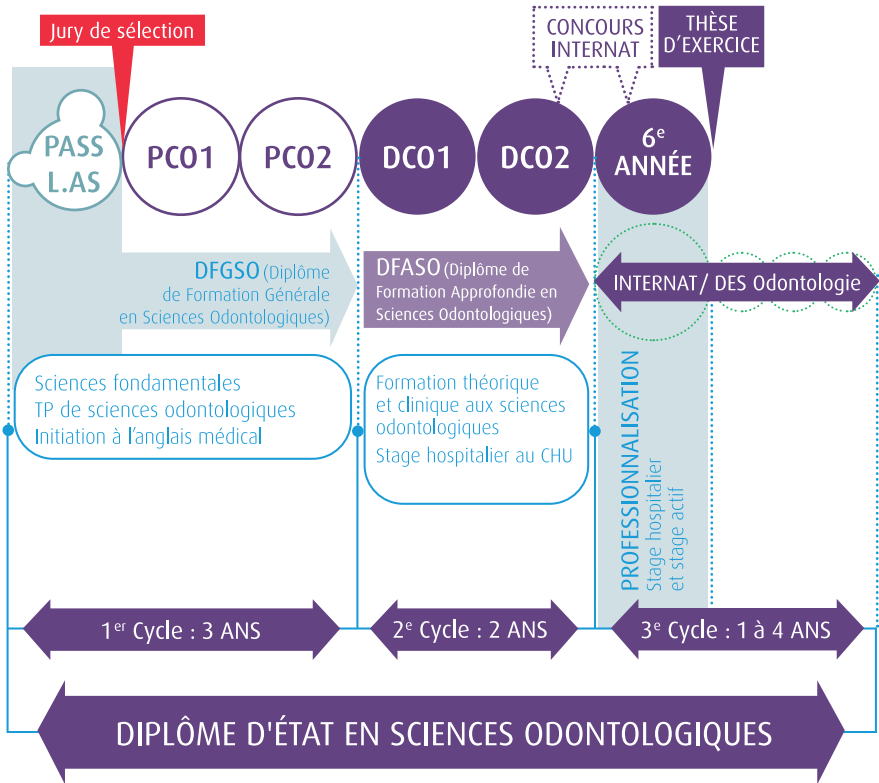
Jury de sélection

CONCOURS INTERNAT

THÈSE D'EXERCICE

PASS L.AS

PCO1

PCO2

DCO1

DCO2

6$^{e}$ ANNÉE

DFGSO (Diplôme de Formation Générale en Sciences Odontologiques)

DFASO (Diplôme de Formation Approfondie en Sciences Odontologiques)

INTERNAT/ DES Odontologie

Sciences fondamentales
TP de sciences odontologiques
Initiation à l'anglais médical

Formation théorique et clinique aux sciences odontologiques
Stage hospitalier au CHU

PROFESSIONNALISATION
Stage hospitalier et stage actif

1$^{er}$ Cycle : 3 ANS

2$^{e}$ Cycle : 2 ANS

3$^{e}$ Cycle : 1 à 4 ANS

DIPLÔME D'ÉTAT EN SCIENCES ODONTOLOGIQUES